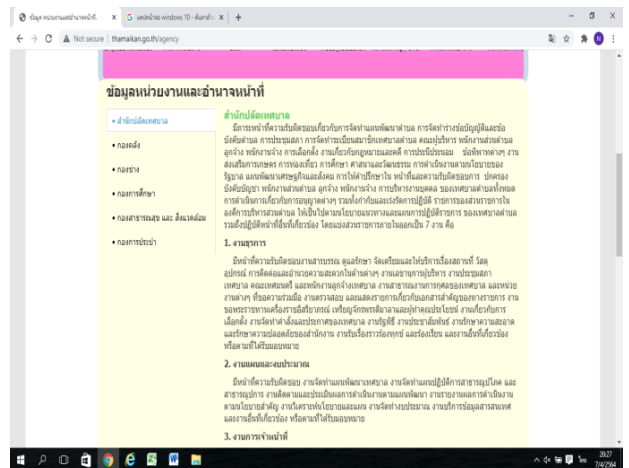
ข้อมูลหน่วยงานและอำนาจหน้าที่ | ค้นหาหน้าจอ windows 10 - ค้นหาด้วย

Not secure | thamaikan.go.th/agency

ข้อมูลหน่วยงานและอำนาจหน้าที่

• สำนักปลัดเทศบาล
• กองคลัง
• กองช่าง
• กองการศึกษา
• กองสาธารณสุข และ สิ่งแวดล้อม
• กองการประปา

สำนักปลัดเทศบาล

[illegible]

1. งานธุรการ

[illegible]

2. งานแผนและงบประมาณ

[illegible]

3. งานการเจ้าหน้าที่

20:27
7/4/2564